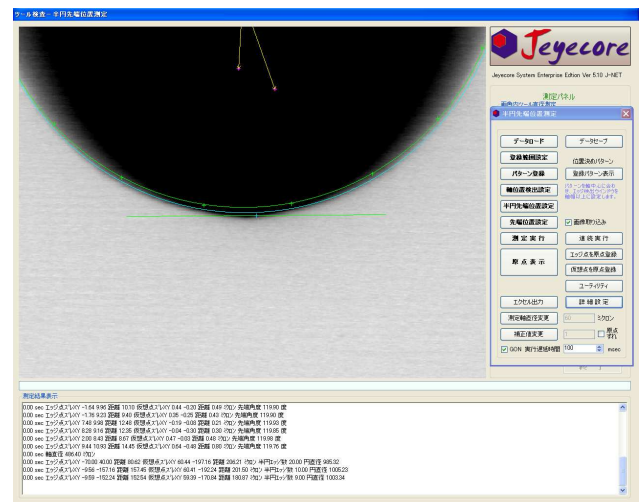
ツール検査 - 半円先端位置測定

Jeyecore

Jeyecore System Enterprise Edition Ver 5.10 J-NET

測定パネル
画面内ツール選択測定

半円先端位置測定

データロード
データセーブ
登録範囲設定
位置決めパターン
パターン登録
登録パターン表示
輪郭直線抽出設定
パターン登録中心に合わせ、エッジ検出ウインドウを輪郭上に設定します。
半円先端位置設定
先端位置設定
画像取り込み
測定実行
連続実行
原点表示
エッジ点を原点登録
仮想点を原点登録
ユーティリティ
エクセル出力
詳細設定
測定輪郭径変更
ミクロン
補正値変更
原点表示
GON 実行遅延時間 100 msec

測定結果表示
0.00 sec エッジ点ズレ/XY -1.64 9.96 距離 10.10 仮想点ズレ/XY 0.44 -0.20 距離 0.49 ｲﾝﾁ 先端角度 119.90 度
0.00 sec エッジ点ズレ/XY -1.76 9.23 距離 9.40 仮想点ズレ/XY 0.35 -0.25 距離 0.43 ｲﾝﾁ 先端角度 119.90 度
0.00 sec エッジ点ズレ/XY 7.48 9.90 距離 12.46 仮想点ズレ/XY -0.19 -0.08 距離 0.21 ｲﾝﾁ 先端角度 119.93 度
0.00 sec エッジ点ズレ/XY 8.28 9.16 距離 12.35 仮想点ズレ/XY -0.04 -0.30 距離 0.30 ｲﾝﾁ 先端角度 119.85 度
0.00 sec エッジ点ズレ/XY 2.08 8.43 距離 8.67 仮想点ズレ/XY 0.47 -0.03 距離 0.48 ｲﾝﾁ 先端角度 119.98 度
0.00 sec エッジ点ズレ/XY 8.44 10.93 距離 14.45 仮想点ズレ/XY 0.64 -0.48 距離 0.80 ｲﾝﾁ 先端角度 119.76 度
0.00 sec 輪直径 486.40 ｲﾝﾁ
0.00 sec エッジ点ズレ/XY -70.00 40.00 距離 80.62 仮想点ズレ/XY 60.44 -197.16 距離 206.21 ｲﾝﾁ 半円ﾋﾟｯﾁ/数 20.00 円直径 995.32
0.00 sec エッジ点ズレ/XY -9.56 -157.16 距離 157.45 仮想点ズレ/XY 60.41 -192.24 距離 201.50 ｲﾝﾁ 半円ﾋﾟｯﾁ/数 10.00 円直径 1005.23
0.00 sec エッジ点ズレ/XY -9.59 -152.24 距離 152.54 仮想点ズレ/XY 59.39 -170.84 距離 180.87 ｲﾝﾁ 半円ﾋﾟｯﾁ/数 9.00 円直径 1003.34